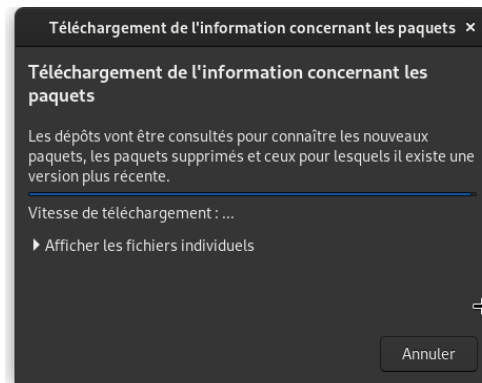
Téléchargement de l'information concernant les paquets ×

Téléchargement de l'information concernant les paquets

Les dépôts vont être consultés pour connaître les nouveaux paquets, les paquets supprimés et ceux pour lesquels il existe une version plus récente.

Vitesse de téléchargement : ...

▶ Afficher les fichiers individuels

Annuler